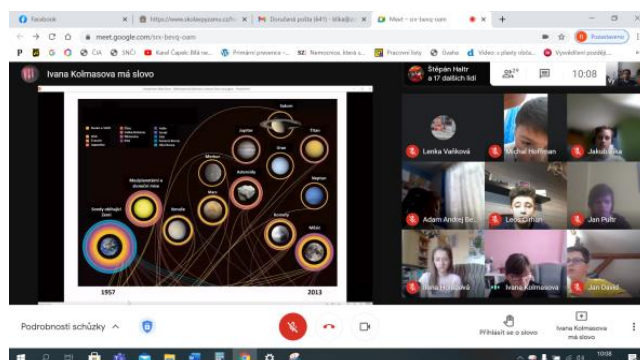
Facebook | https://www.skolaspyszmu.cz/ | Doručená pošta (641) - Mikeška | Meet – srx-bevq-oam | +

meet.google.com/srx-bevq-oam

Pozastaveno

P | G | ČIA | SNČJ | Karel Čapek: Bílá ne... | Primární prevence – ... | SZ Nemocnice, která ... | Pracovní listy | Úvaha | Videa: s plasty obča... | Vyvolávání použiti...

Ivana Kolmasova má slovo

Štěpán Haltr a 17 dalších lidí

20

10:08

Saturn

Jupiter

Titan

Merkur

Uran

Neptun

Asteroidy

Mezipl​anetární a sluneční míra

Venuše

Mars

Komety

Měsíc

Sondy sledující Zemi

1957

2013

Lenka Vaňková

Michal Hoffman

Jakub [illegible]

Adam Andrej Be...

Leoš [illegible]

Jan Pultr

Ivana Ho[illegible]

Ivana Kolmasová

Jan David

Podrobnosti schůzky

Přihlásit se o slovo

Ivana Kolmasova má slovo

10:08